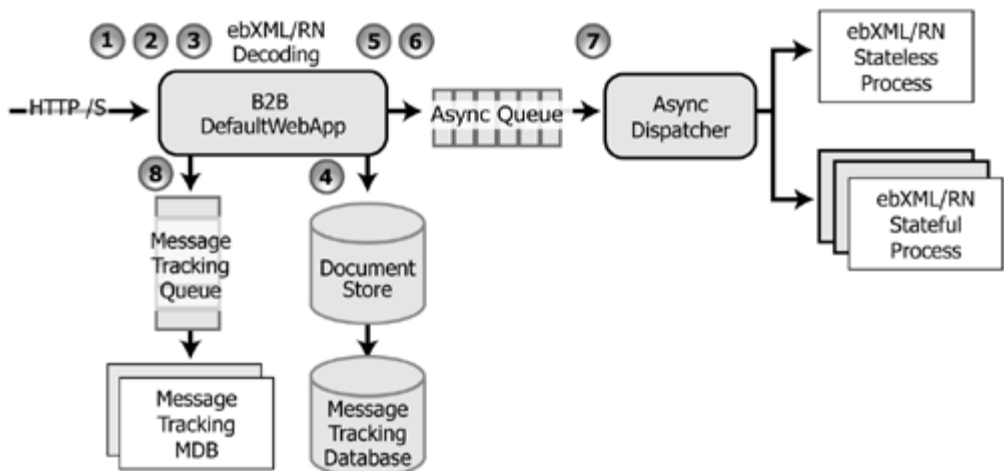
1 2 3 ebXML/RN Decoding 5 6

HTTP /S

B2B DefaultWebApp

Async Queue

7

Async Dispatcher

ebXML/RN Stateless Process

ebXML/RN Stateful Process

8

Message Tracking Queue

4

Document Store

Message Tracking MDB

Message Tracking Database